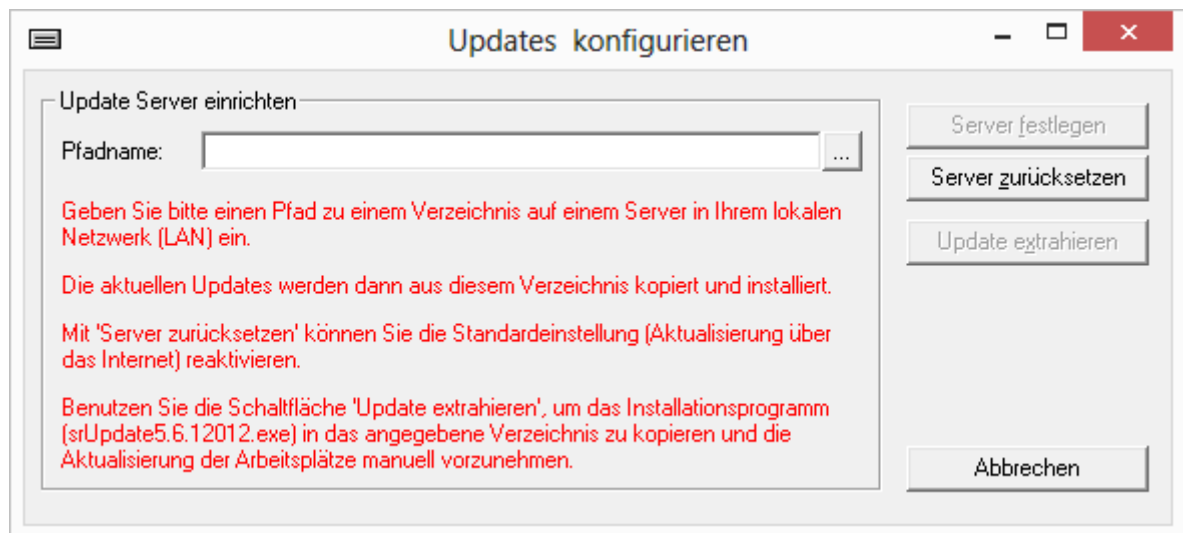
Updates konfigurieren

Update Server einrichten

Pfadname: ...

Geben Sie bitte einen Pfad zu einem Verzeichnis auf einem Server in Ihrem lokalen Netzwerk (LAN) ein.

Die aktuellen Updates werden dann aus diesem Verzeichnis kopiert und installiert.

Mit 'Server zurücksetzen' können Sie die Standardeinstellung (Aktualisierung über das Internet) reaktivieren.

Benutzen Sie die Schaltfläche 'Update extrahieren', um das Installationsprogramm (srUpdate5.6.12012.exe) in das angegebene Verzeichnis zu kopieren und die Aktualisierung der Arbeitsplätze manuell vorzunehmen.

Server festlegen

Server zurücksetzen

Update extrahieren

Abbrechen